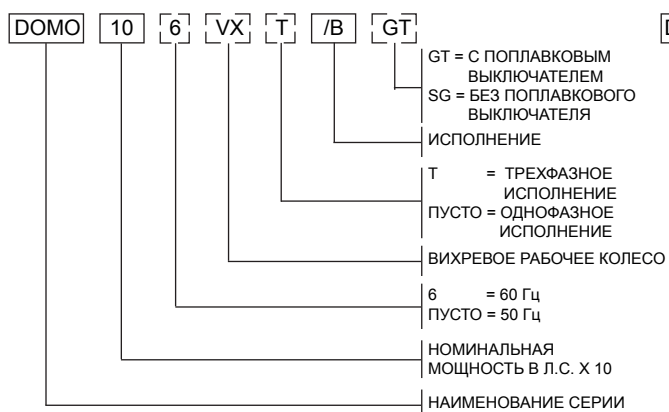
DOMO 10 6 VX T /B GT

GT = С ПОПЛАВКОВЫМ ВЫКЛЮЧАТЕЛЕМ
SG = БЕЗ ПОПЛАВКОВОГО ВЫКЛЮЧАТЕЛЯ

ИСПОЛНЕНИЕ

T = ТРЕХФАЗНОЕ ИСПОЛНЕНИЕ
ПУСТО = ОДНОФАЗНОЕ ИСПОЛНЕНИЕ

ВИХРЕВОЕ РАБОЧЕЕ КОЛЕСО

6 = 60 Гц
ПУСТО = 50 Гц

НОМИНАЛЬНАЯ МОЩНОСТЬ В Л.С. Х 10

НАИМЕНОВАНИЕ СЕРИИ

D